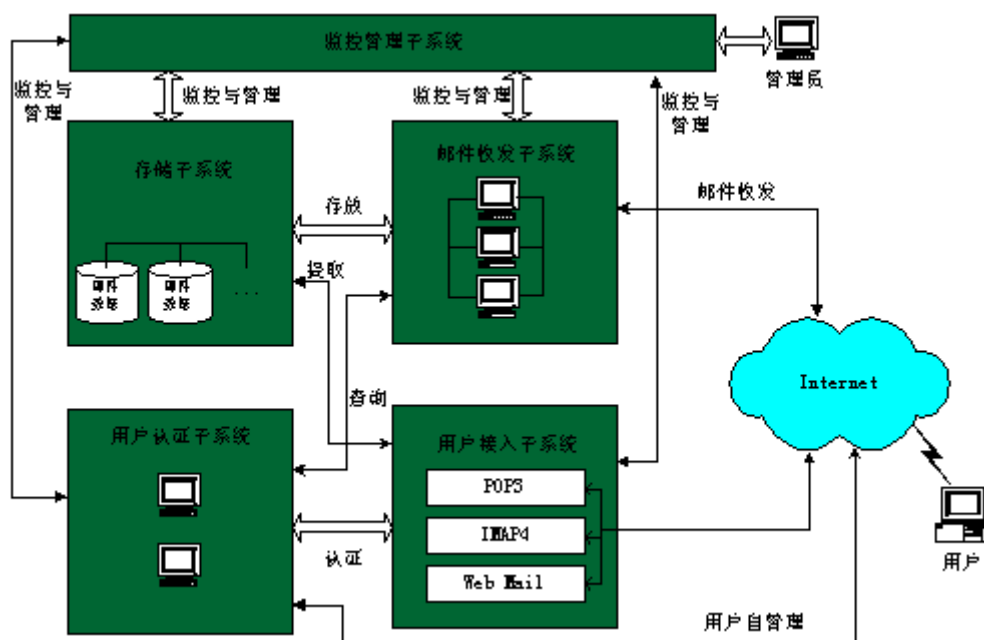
监控管理子系统

管理员

监控与管理

监控与管理

监控与管理

监控与管理

存储子系统

邮件数据

邮件数据

...

邮件收发子系统

存放

提取

邮件收发

Internet

查询

用户认证子系统

用户接入子系统

POP3

IMAP4

Web Mail

认证

用户

用户自管理